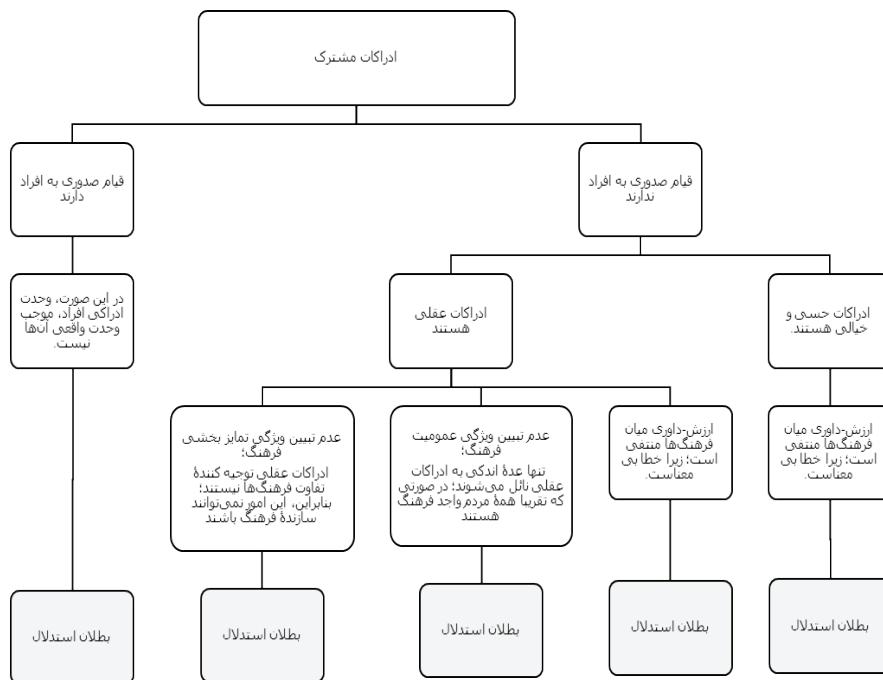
ادراکات مشترک

قیام صدوری به افراد دارند

در این صورت، وحدت ادراکی افراد، موجب وحدت واقعی آن‌ها نیست.

بطلان استدلال

قیام صدوری به افراد ندارند

ادراکات عقلی هستند

عدم تبیین ویژگی تمایز بخشی فرهنگ؛
ادراکات عقلی توجیه کنندهٔ تفاوت فرهنگ‌ها نیستند؛ بنابراین، این امور نمی‌توانند سازندهٔ فرهنگ باشند

بطلان استدلال

عدم تبیین ویژگی عمومیت فرهنگ؛
تنها عدهٔ اندکی به ادراکات عقلی نائل می‌شوند؛ در صورتی که تقریبا همهٔ مردم واجد فرهنگ هستند

بطلان استدلال

ارزش-داوری میان فرهنگ‌ها منتفی است؛ زیرا خطا بی معناست.

بطلان استدلال

ادراکات حسی و خیالی هستند.

ارزش-داوری میان فرهنگ‌ها منتفی است؛ زیرا خطا بی معناست.

بطلان استدلال